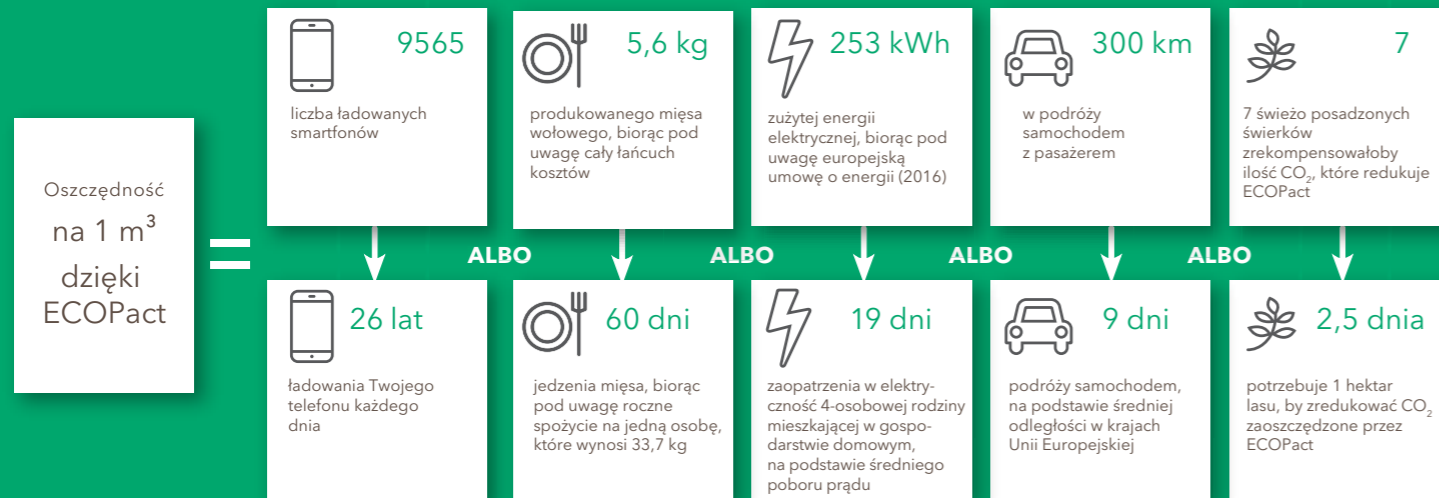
Oszczędność na 1 $m^3$ dzięki ECOPact

=

9565

liczba ładowanych smartfonów

5,6 kg

produkowanego mięsa wołowego, biorąc pod uwagę cały łańcuch kosztów

253 kWh

zużytej energii elektrycznej, biorąc pod uwagę europejską umowę o energii (2016)

300 km

w podróży samochodem z pasażerem

7

7 świeżo posadzonych świerków zrekompensowałoby ilość $CO_2$, które redukuje ECOPact

ALBO

ALBO

ALBO

ALBO

26 lat

ładowania Twojego telefonu każdego dnia

60 dni

jedzenia mięsa, biorąc pod uwagę roczne spożycie na jedną osobę, które wynosi 33,7 kg

19 dni

zaopatrzenia w elektryczność 4-osobowej rodziny mieszkającej w gospodarstwie domowym, na podstawie średniego poboru prądu

9 dni

podróży samochodem, na podstawie średniej odległości w krajach Unii Europejskiej

2,5 dnia

potrzebuje 1 hektar lasu, by zredukować $CO_2$ zaoszczędzone przez ECOPact